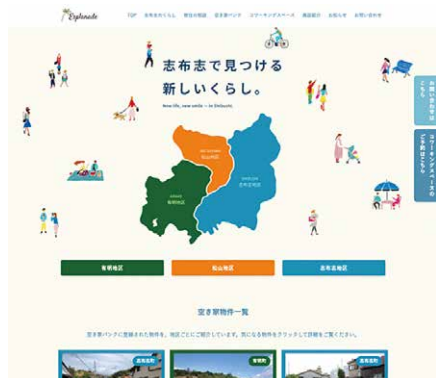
Explorade

TOP 志布志でくらし 移住の魅力 空き家バンク コワーキングスペース 施設紹介 お知らせ お問い合わせ

志布志で見つける
新しいくらし。

New life, new smile - in Shibushi

松山地区

志布志地区

有明地区

お問い合わせはこちら

コワーキングスペースのご予約はこちら

有明地区 松山地区 志布志地区

空き家物件一覧

空き家バンクに登録された物件を、地区ごとにご紹介しています。気になる物件をクリックして詳細をご覧ください。

志布志地区 有明地区 志布志地区